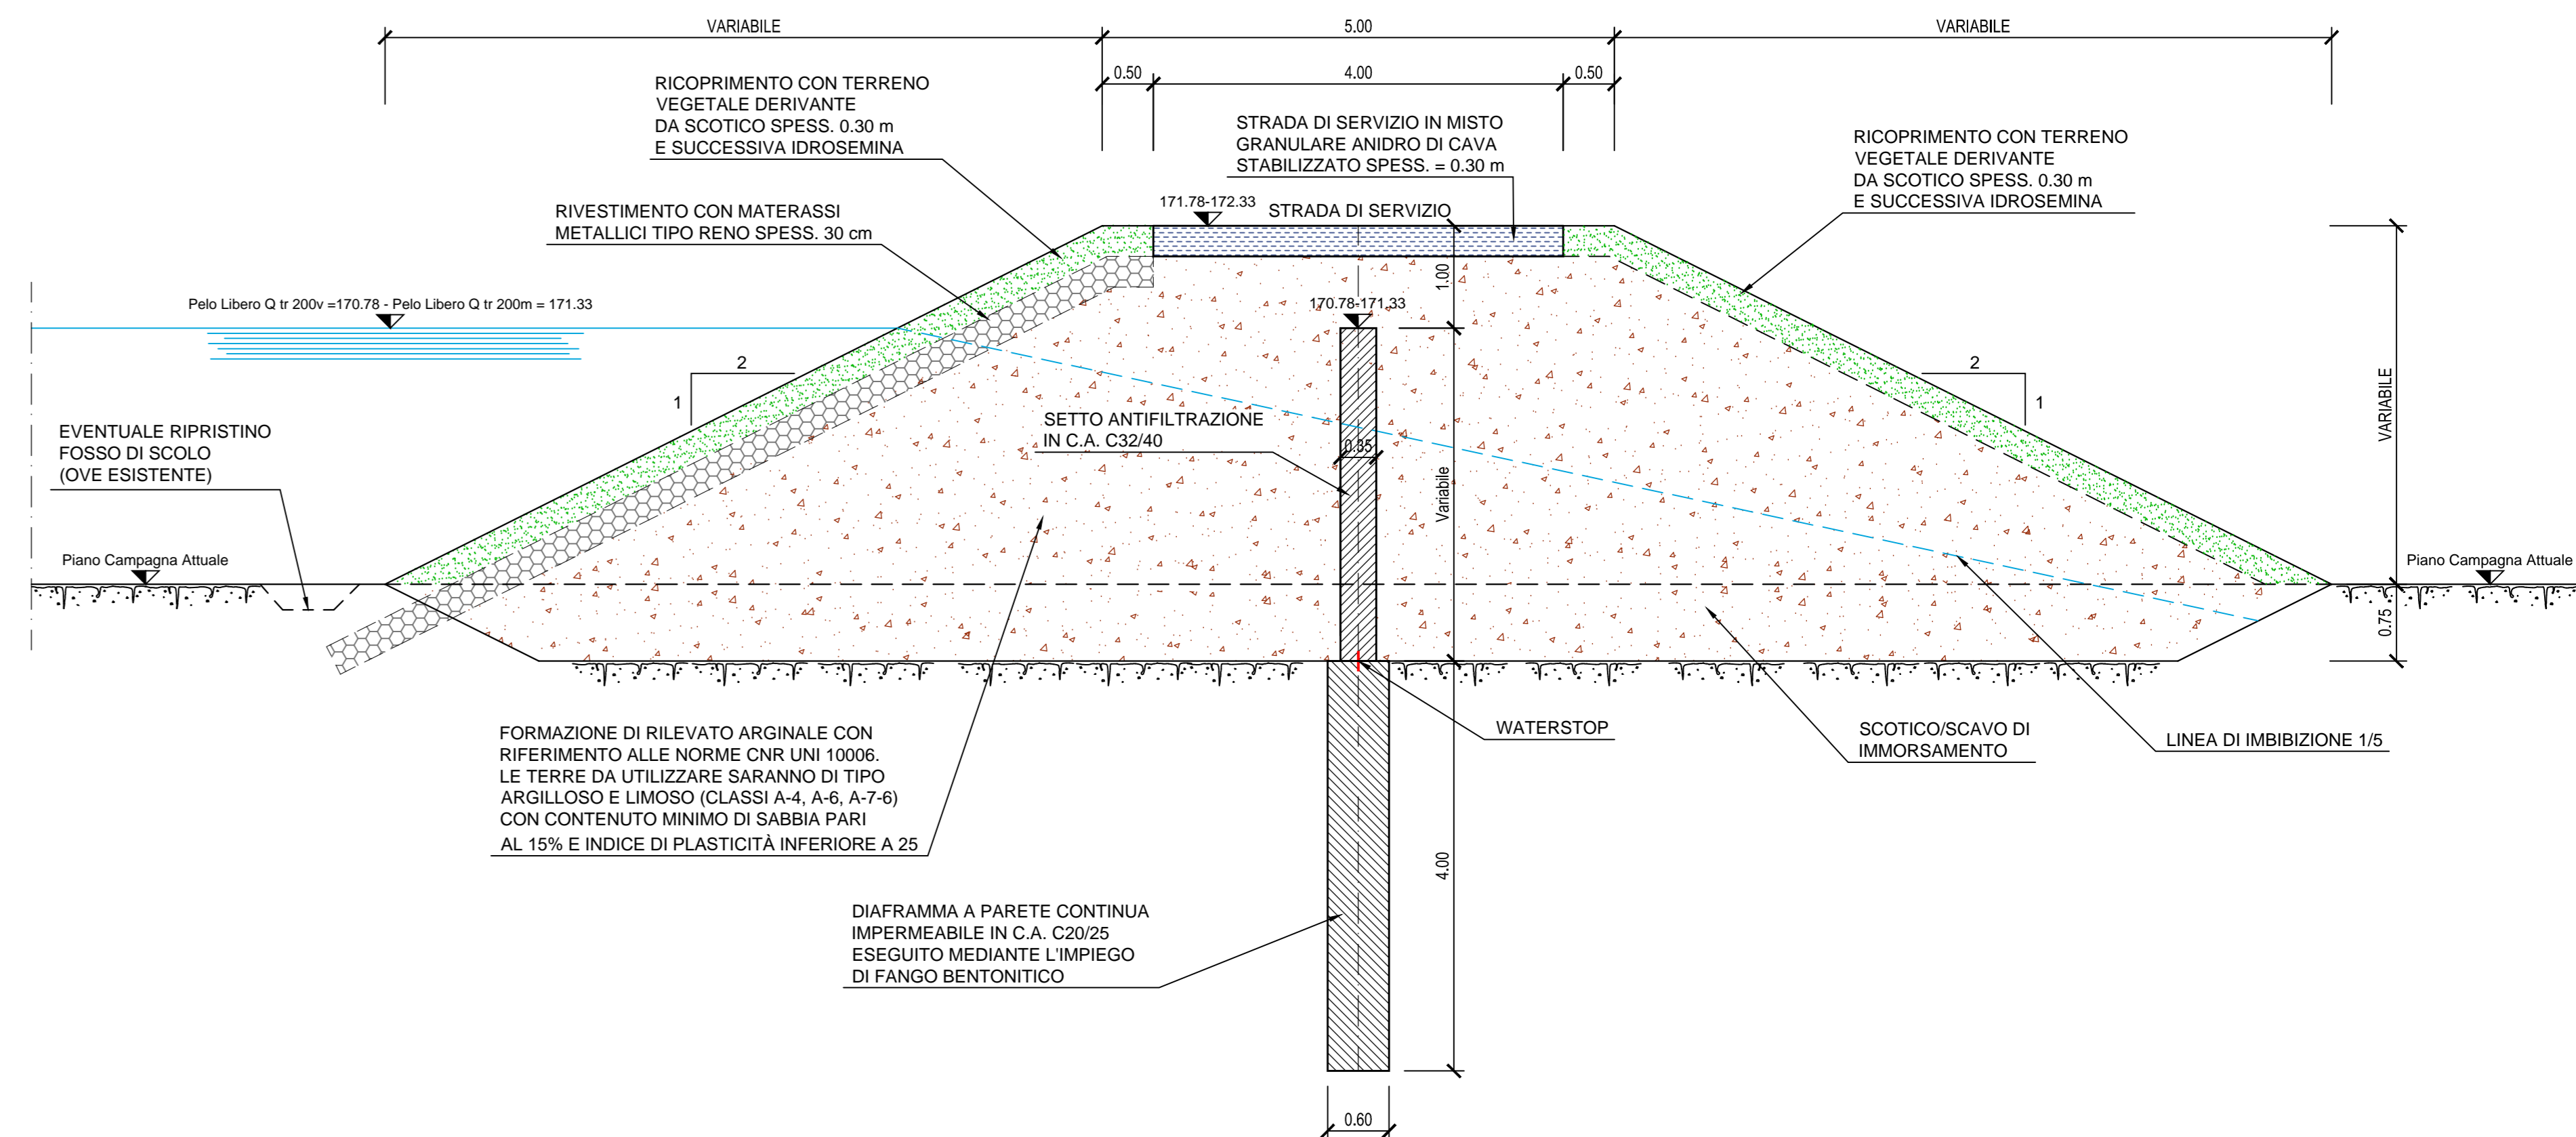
VARIABILE

5.00

VARIABILE

0.50

4.00

0.50

RICOPRIMENTO CON TERRENO VEGETALE DERIVANTE DA SCOTICO SPESS. 0.30 m E SUCCESSIVA IDROSEMINA

STRADA DI SERVIZIO IN MISTO GRANULARE ANIDRO DI CAVA STABILIZZATO SPESS. = 0.30 m

RICOPRIMENTO CON TERRENO VEGETALE DERIVANTE DA SCOTICO SPESS. 0.30 m E SUCCESSIVA IDROSEMINA

171.78-172.33

STRADA DI SERVIZIO

RIVESTIMENTO CON MATERASSI METALLICI TIPO RENO SPESS. 30 cm

1.00

Pelo Libero Q tr 200v =170.78 - Pelo Libero Q tr 200m = 171.33

170.78-171.33

2

1

2

1

VARIABILE

SETTO ANTIFILTRAZIONE IN C.A. C32/40

0.35

EVENTUALE RIPRISTINO FOSSO DI SCOLO (OVE ESISTENTE)

Variabile

Piano Campagna Attuale

Piano Campagna Attuale

0.75

WATERSTOP

SCOTICO/SCAVO DI IMMORSAMENTO

LINEA DI IMBIBIZIONE 1/5

FORMAZIONE DI RILEVATO ARGINALE CON RIFERIMENTO ALLE NORME CNR UNI 10006. LE TERRE DA UTILIZZARE SARANNO DI TIPO ARGILLOSO E LIMOSO (CLASSI A-4, A-6, A-7-6) CON CONTENUTO MINIMO DI SABBIA PARI AL 15% E INDICE DI PLASTICITÀ INFERIORE A 25

4.00

DIAFRAMMA A PARETE CONTINUA IMPERMEABILE IN C.A. C20/25 ESEGUITO MEDIANTE L'IMPIEGO DI FANGO BENTONITICO

0.60